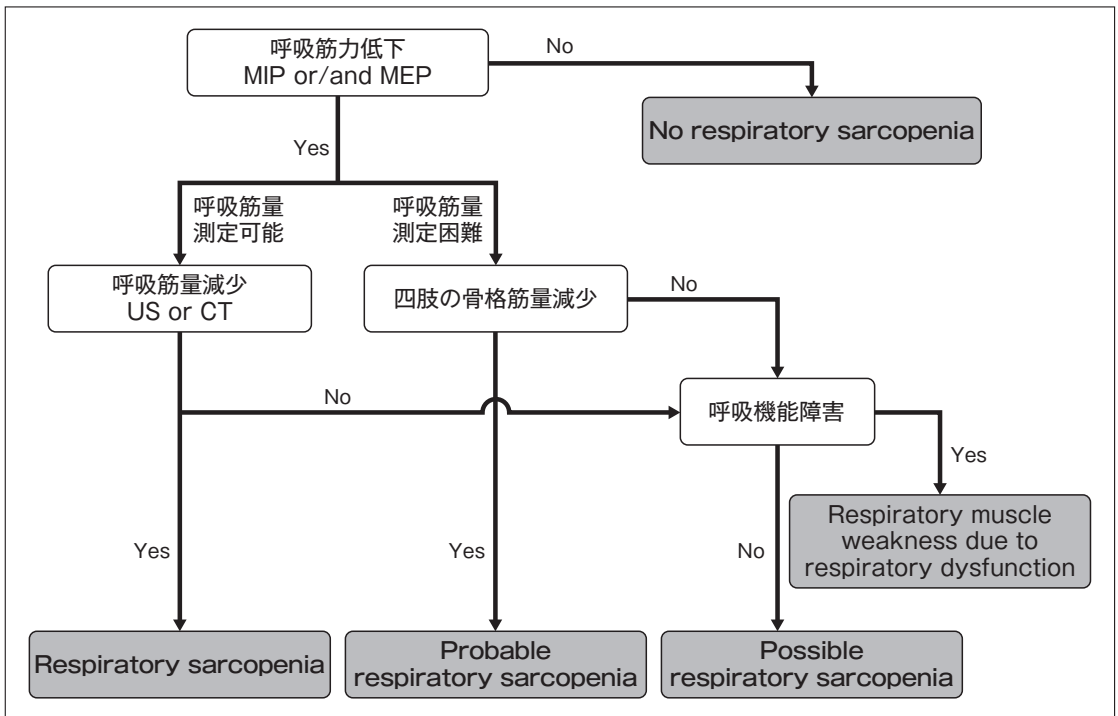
呼吸筋力低下
MIP or/and MEP

No

No respiratory sarcopenia

Yes

呼吸筋量
測定可能

呼吸筋量
測定困難

呼吸筋量減少
US or CT

四肢の骨格筋量減少

No

No

呼吸機能障害

Yes

Respiratory muscle weakness due to respiratory dysfunction

Yes

Yes

No

Respiratory sarcopenia

Probable respiratory sarcopenia

Possible respiratory sarcopenia